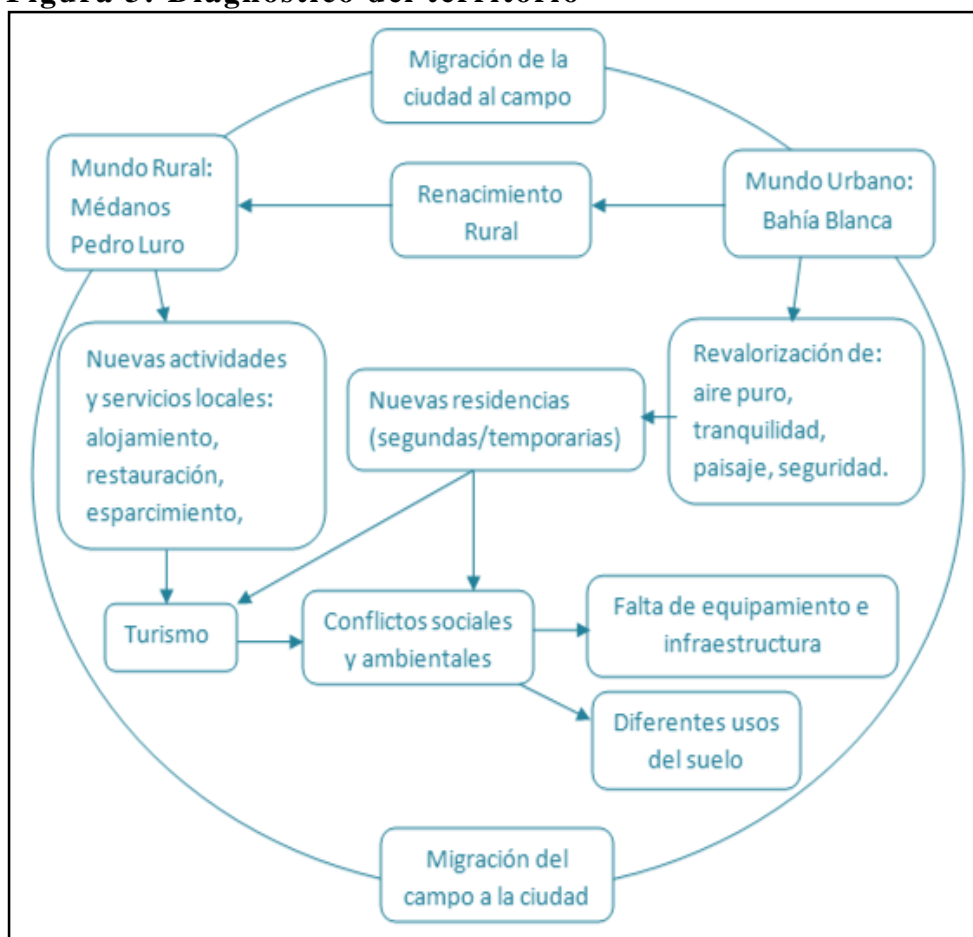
Figura 3: Diagnóstico del territorio

Migración de la ciudad al campo

Mundo Rural: Médanos Pedro Luro

Renacimiento Rural

Mundo Urbano: Bahía Blanca

Nuevas actividades y servicios locales: alojamiento, restauración, esparcimiento,

Nuevas residencias (segundas/temporarias)

Revalorización de: aire puro, tranquilidad, paisaje, seguridad.

Turismo

Conflictos sociales y ambientales

Falta de equipamiento e infraestructura

Diferentes usos del suelo

Migración del campo a la ciudad